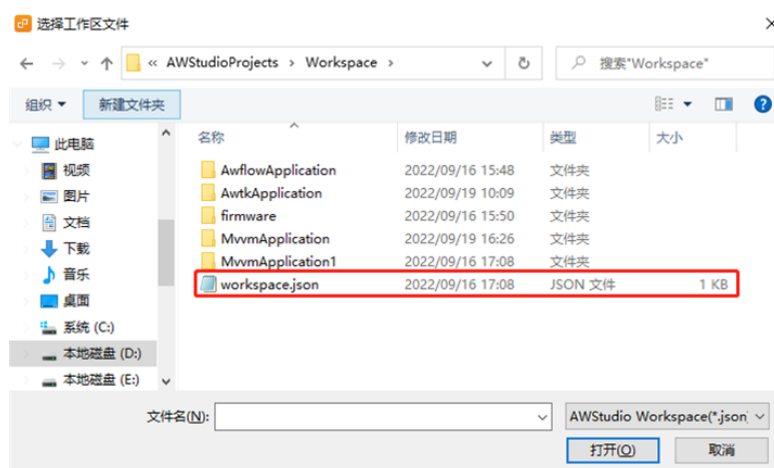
选择工作区文件

« AWStudioProjects › Workspace ›

搜索"Workspace"

组织 ▾ 新建文件夹

此电脑
视频
图片
文档
下载
音乐
桌面
系统 (C:)
本地磁盘 (D:)
本地磁盘 (E:)

| 名称 | 修改日期 | 类型 | 大小 |
|---|---|---|---|
| AwflowApplication | 2022/09/16 15:48 | 文件夹 | |
| AwtkApplication | 2022/09/19 10:09 | 文件夹 | |
| firmware | 2022/09/16 15:50 | 文件夹 | |
| MvvmApplication | 2022/09/19 16:26 | 文件夹 | |
| MvvmApplication1 | 2022/09/16 17:08 | 文件夹 | |
| workspace.json | 2022/09/16 17:08 | JSON 文件 | 1 KB |

文件名(N):

AWStudio Workspace(*.json)

打开(O) 取消